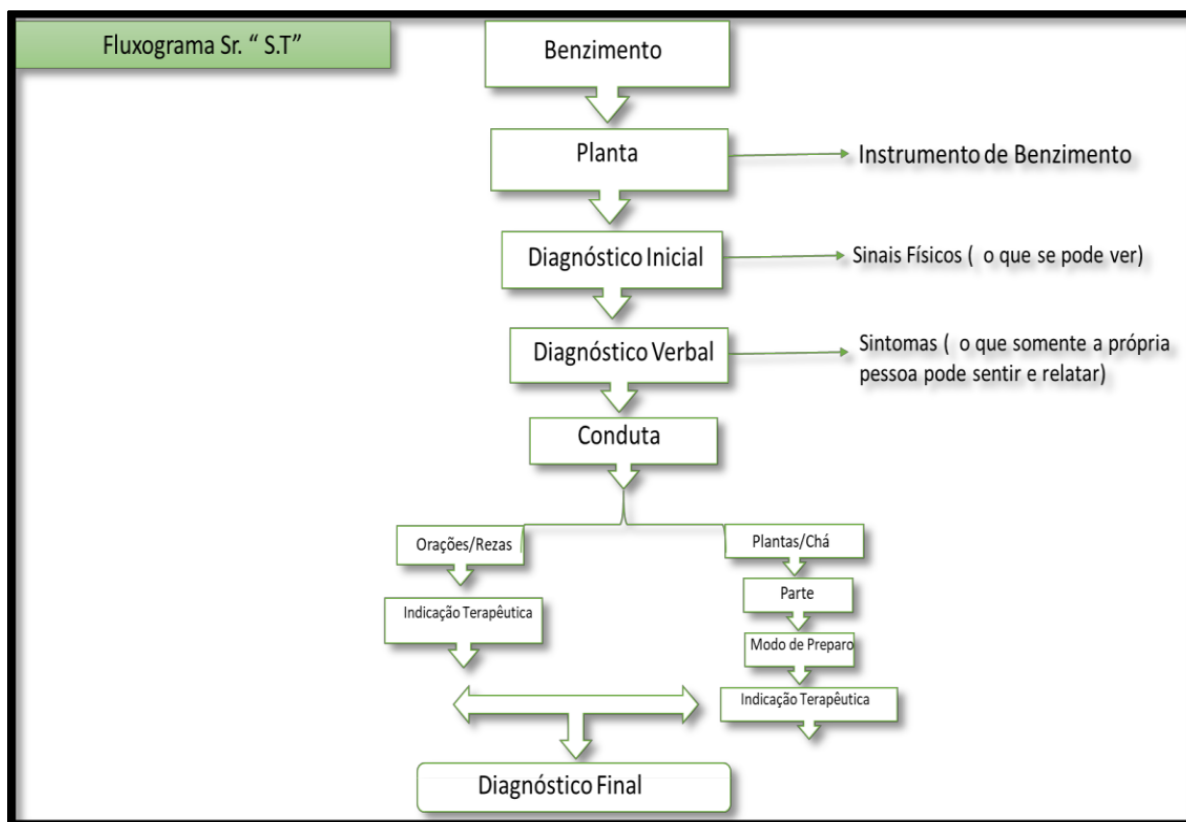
Fluxograma Sr. " S.T"

Benzimento

Planta

Instrumento de Benzimento

Diagnóstico Inicial

Sinais Físicos ( o que se pode ver)

Diagnóstico Verbal

Sintomas ( o que somente a própria pessoa pode sentir e relatar)

Conduta

Orações/Rezas

Indicação Terapêutica

Plantas/Chá

Parte

Modo de Preparo

Indicação Terapêutica

Diagnóstico Final